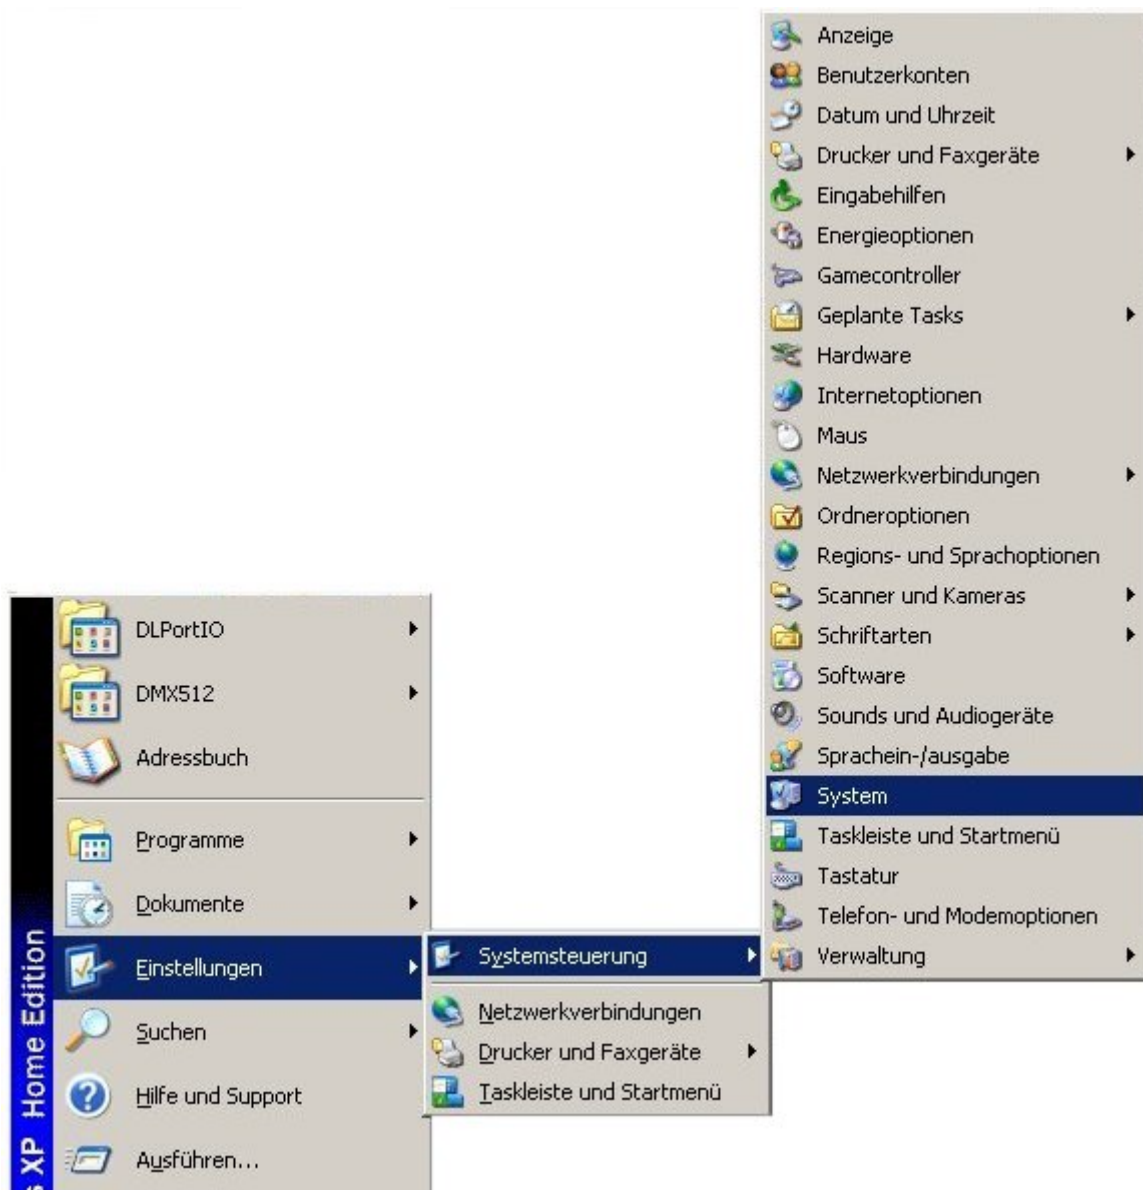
Anzeige
Benutzerkonten
Datum und Uhrzeit
Drucker und Faxgeräte
Eingabehilfen
Energieoptionen
Gamecontroller
Geplante Tasks
Hardware
Internetoptionen
Maus
Netzwerkverbindungen
Ordneroptionen
Regions- und Sprachoptionen
Scanner und Kameras
Schriftarten
Software
Sounds und Audiogeräte
Sprachein-/ausgabe
System
Taskleiste und Startmenü
Tastatur
Telefon- und Modemoptionen
Verwaltung

DLPortIO
DMX512
Adressbuch
Programme
Dokumente
Einstellungen
Suchen
Hilfe und Support
Ausführen...

Systemsteuerung
Netzwerkverbindungen
Drucker und Faxgeräte
Taskleiste und Startmenü

s XP Home Edition